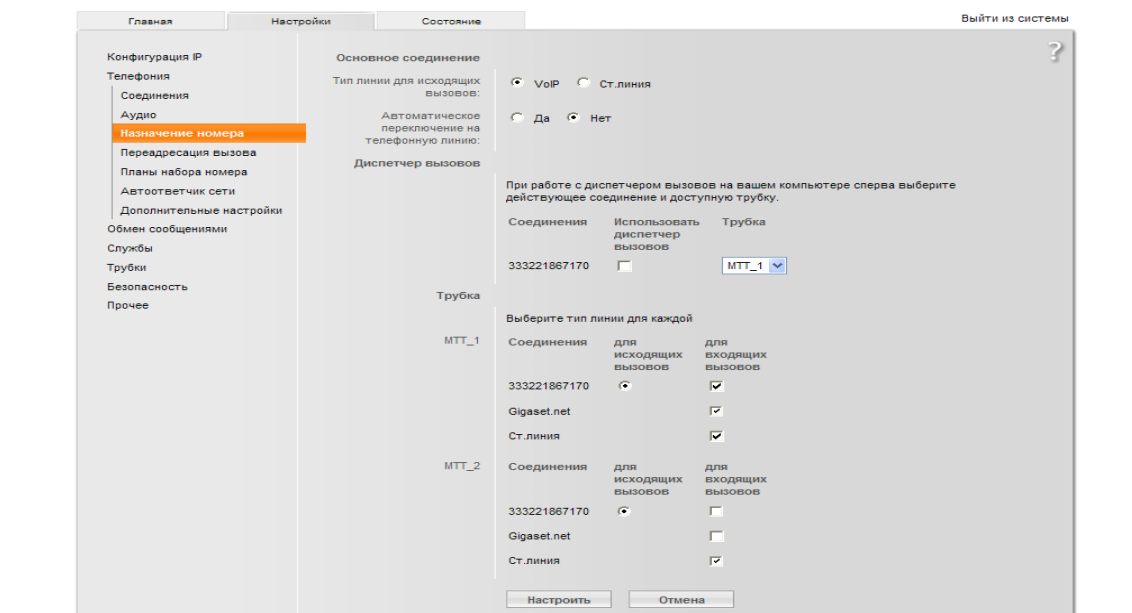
Главная Настройки Состояние

Выйти из системы

?

Конфигурация IP
Телефония
Соединения
Аудио
Назначение номера
Переадресация вызова
Планы набора номера
Автоответчик сети
Дополнительные настройки
Обмен сообщениями
Службы
Трубки
Безопасность
Прочее

Основное соединение

Тип линии для исходящих вызовов: VoIP Ст.линия

Автоматическое переключение на телефонную линию: Да Нет

Диспетчер вызовов

При работе с диспетчером вызовов на вашем компьютере сперва выберите действующее соединение и доступную трубку.

| Соединения | Использовать диспетчер вызовов | Трубка |
|---|---|---|
| 333221867170 | | MTT_1 |

Трубка

Выберите тип линии для каждой

MTT_1

| Соединения | для исходящих вызовов | для входящих вызовов |
|---|---|---|
| 333221867170 | | |
| Gigaset.net | | |
| Ст.линия | | |

MTT_2

| Соединения | для исходящих вызовов | для входящих вызовов |
|---|---|---|
| 333221867170 | | |
| Gigaset.net | | |
| Ст.линия | | |

Настроить Отмена